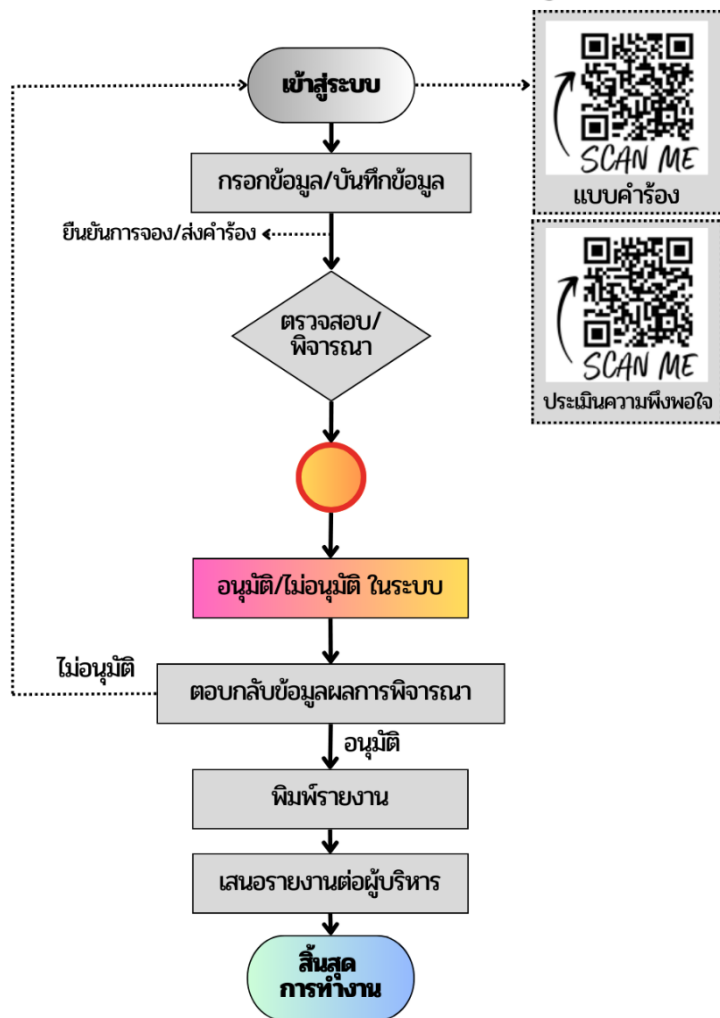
เข้าสู่ระบบ

SCAN ME
แบบคำร้อง

กรอกข้อมูล/บันทึกข้อมูล

ยืนยันการจอง/ส่งคำร้อง

SCAN ME
ประเมินความพึงพอใจ

ตรวจสอบ/พิจารณา

อนุมัติ/ไม่อนุมัติ ในระบบ

ไม่อนุมัติ

ตอบกลับข้อมูลผลการพิจารณา

อนุมัติ

พิมพ์รายงาน

เสนอรายงานต่อผู้บริหาร

สิ้นสุดการทำงาน